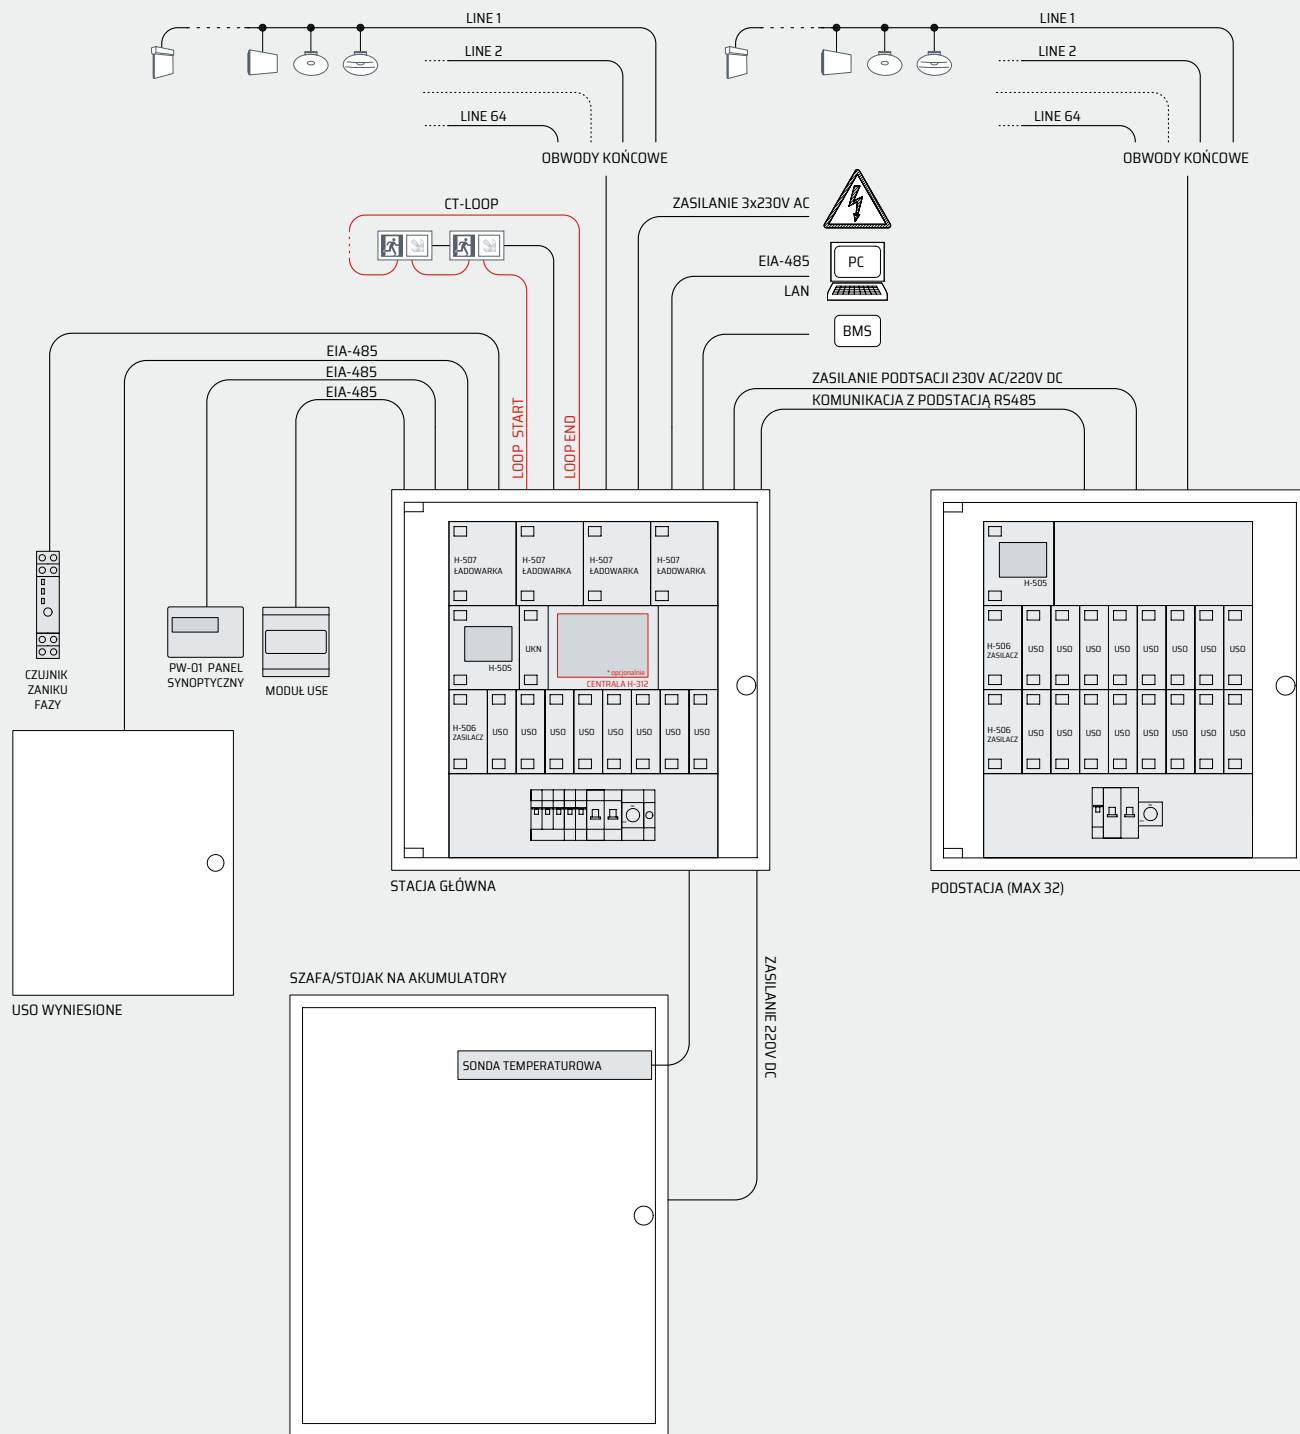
LINE 1
LINE 2
LINE 64
OBWODY KOŃCOWE

LINE 1
LINE 2
LINE 64
OBWODY KOŃCOWE

CT-LOOP
ZASILANIE 3x230V AC
EIA-485
PC
LAN
BMS

EIA-485
EIA-485
EIA-485
LOOP START
LOOP END
ZASILANIE PODTSACJI 230V AC/220V DC
KOMUNIKACJA Z PODSTACJĄ RS485

H-507 ŁADOWARKA
H-507 ŁADOWARKA
H-507 ŁADOWARKA
H-507 ŁADOWARKA
H-505
UKN
* opcjonalnie
CENTRALA H-312
H-506 ZASILACZ
USO
USO
USO
USO
USO
USO
USO
USO

H-505
H-506 ZASILACZ
USO
USO
USO
USO
USO
USO
USO
USO
H-506 ZASILACZ
USO
USO
USO
USO
USO
USO
USO
USO

CZUJNIK ZANIKU FAZY
PW-01 PANEL SYNOPTYCZNY
MODUŁ USE

STACJA GŁÓWNA
PODSTACJA (MAX 32)

USO WYNIESIONE

SZAFA/STOJAK NA AKUMULATORY
SONDA TEMPERATUROWA
ZASILANIE 220V DC